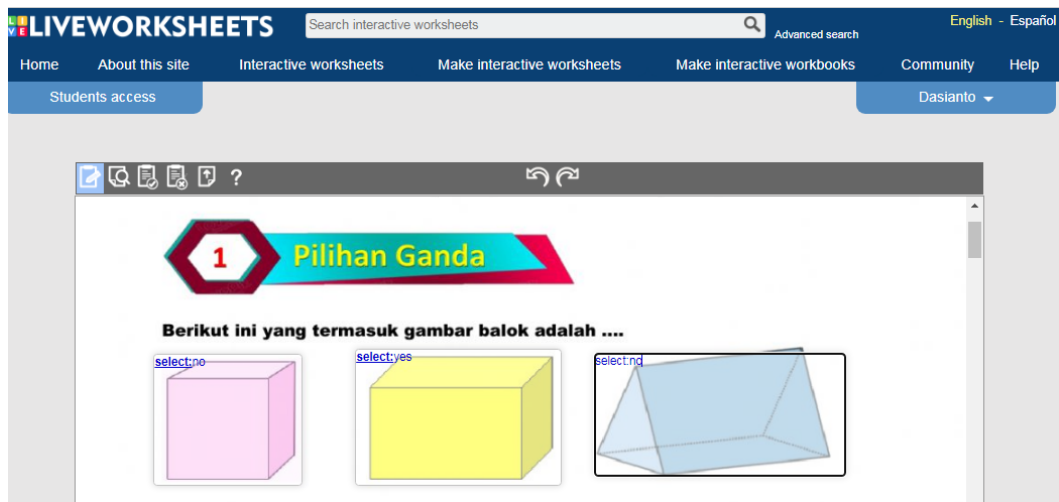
LIVEWORKSHEETS
Search interactive worksheets
Advanced search
English - Español
Home
About this site
Interactive worksheets
Make interactive worksheets
Make interactive workbooks
Community
Help
Students access
Dasianto
?

1 Pilihan Ganda

Berikut ini yang termasuk gambar balok adalah ....

select:no
select:yes
select:no